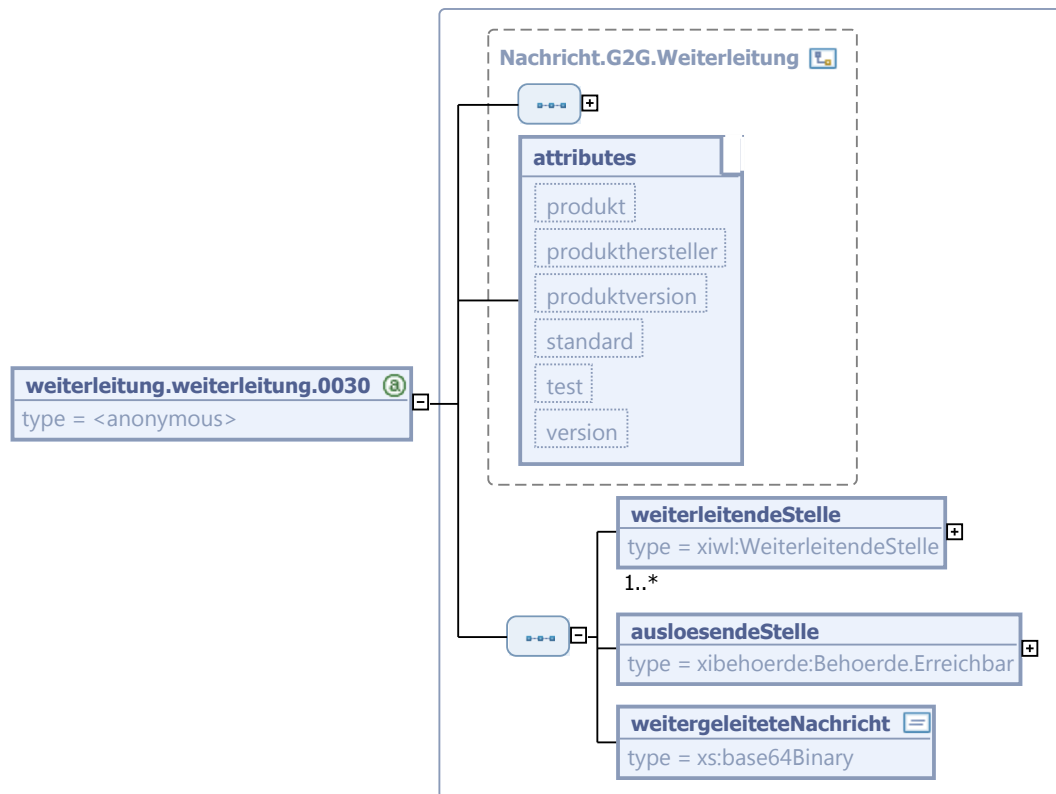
Nachricht.G2G.Weiterleitung

attributes

produkt

produkthersteller

produktversion

standard

test

version

weiterleitung.weiterleitung.0030

type = <anonymous>

weiterleitendeStelle

type = xiwl:WeiterleitendeStelle

1..*

ausloesendeStelle

type = xibehoerde:Behoerde.Erreichbar

weitergeleiteteNachricht

type = xs:base64Binary